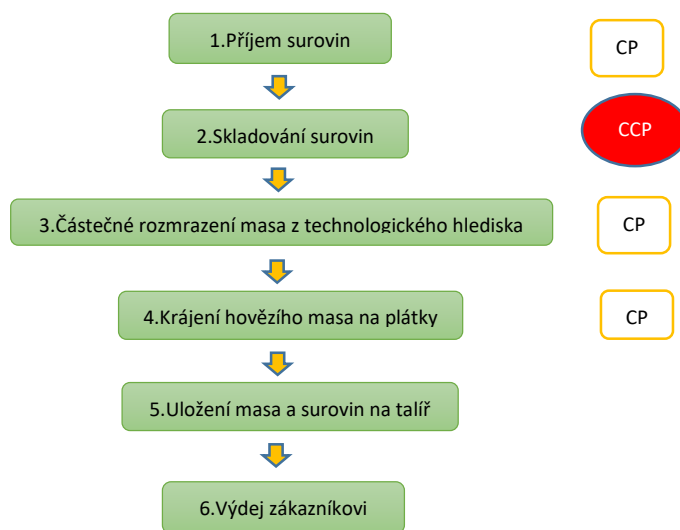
1.Příjem surovin

CP

2.Skladování surovin

CCP

3.Částečné rozmrazení masa z technologického hlediska

CP

4.Krájení hovězího masa na plátky

CP

5.Uložení masa a surovin na talíř

6.Výdej zákazníkovi